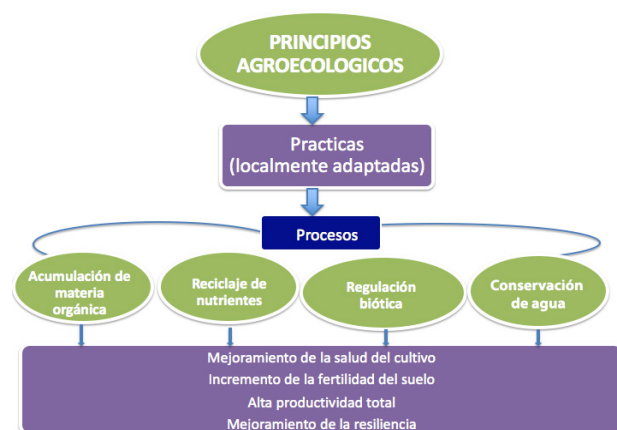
PRINCIPIOS AGROECOLOGICOS

Practicas (localmente adaptadas)

Procesos

Acumulación de materia orgánica

Reciclaje de nutrientes

Regulación biótica

Conservación de agua

Mejoramiento de la salud del cultivo
Incremento de la fertilidad del suelo
Alta productividad total
Mejoramiento de la resiliencia